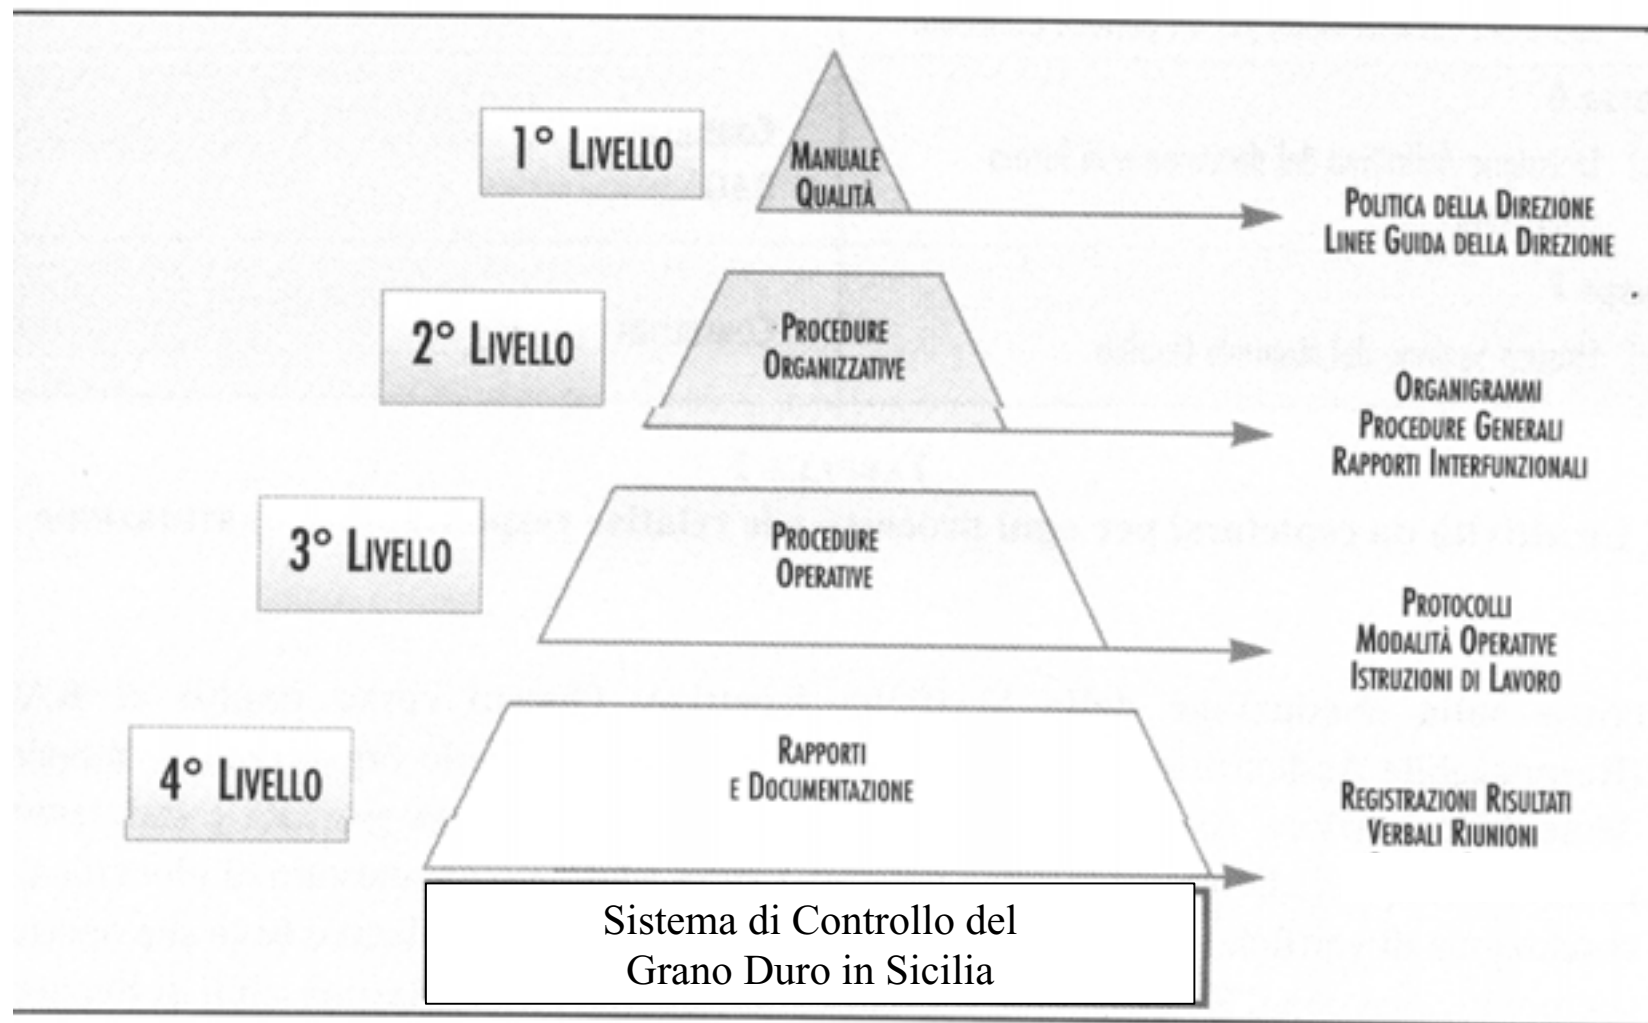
1° Livello

Manuale Qualità

Politica della Direzione
Linee Guida della Direzione

2° Livello

Procedure Organizzative

Organigrammi
Procedure Generali
Rapporti Interfunzionali

3° Livello

Procedure Operative

Protocolli
Modalità Operative
Istruzioni di Lavoro

4° Livello

Rapporti e Documentazione

Registrazioni Risultati
Verbali Riunioni

Sistema di Controllo del Grano Duro in Sicilia